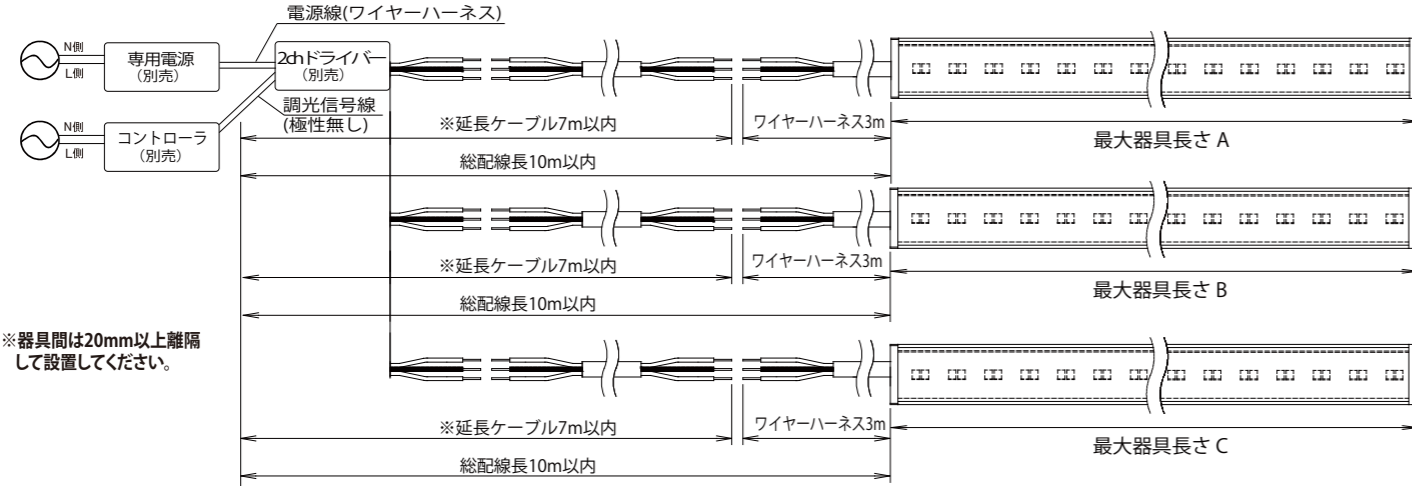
電源線(ワイヤーハーネス)

N側
L側
専用電源
(別売)

2chドライバー
(別売)

調光信号線
(極性無し)

N側
L側
コントローラ
(別売)

※延長ケーブル7m以内
ワイヤーハーネス3m
最大器具長さ A
総配線長10m以内

※延長ケーブル7m以内
ワイヤーハーネス3m
最大器具長さ B
総配線長10m以内

※器具間は20mm以上離隔して設置してください。

※延長ケーブル7m以内
ワイヤーハーネス3m
最大器具長さ C
総配線長10m以内